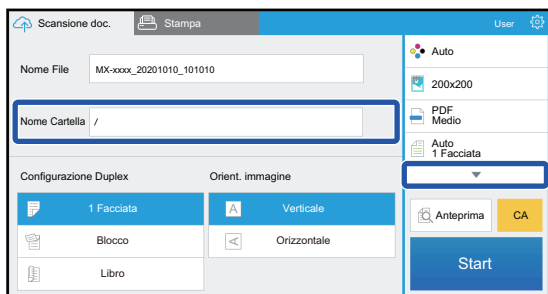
Scansione doc.

Stampa

User

Nome File MX-xxxx_20201010_101010

Nome Cartella /

Configurazione Duplex

1 Facciata

Blocco

Libro

Orient. immagine

Verticale

Orizzontale

Auto

200x200

PDF
Medio

Auto
1 Facciata

Anteprima

CA

Start